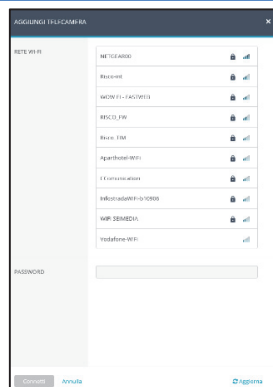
AGGIUNGI TELECAMERA
×
RETE WI-FI
NETGEAR80
Risco-ext
WOW FI - FASTWEB
RISCO_FW
Risco_TIM
Aparthotel-WiFi
FI communication
InfostradaWiFi-b10908
WiFi-3BMEDIA
Vodafone-WiFi
PASSWORD
Connetti
Annulla
Aggiorna